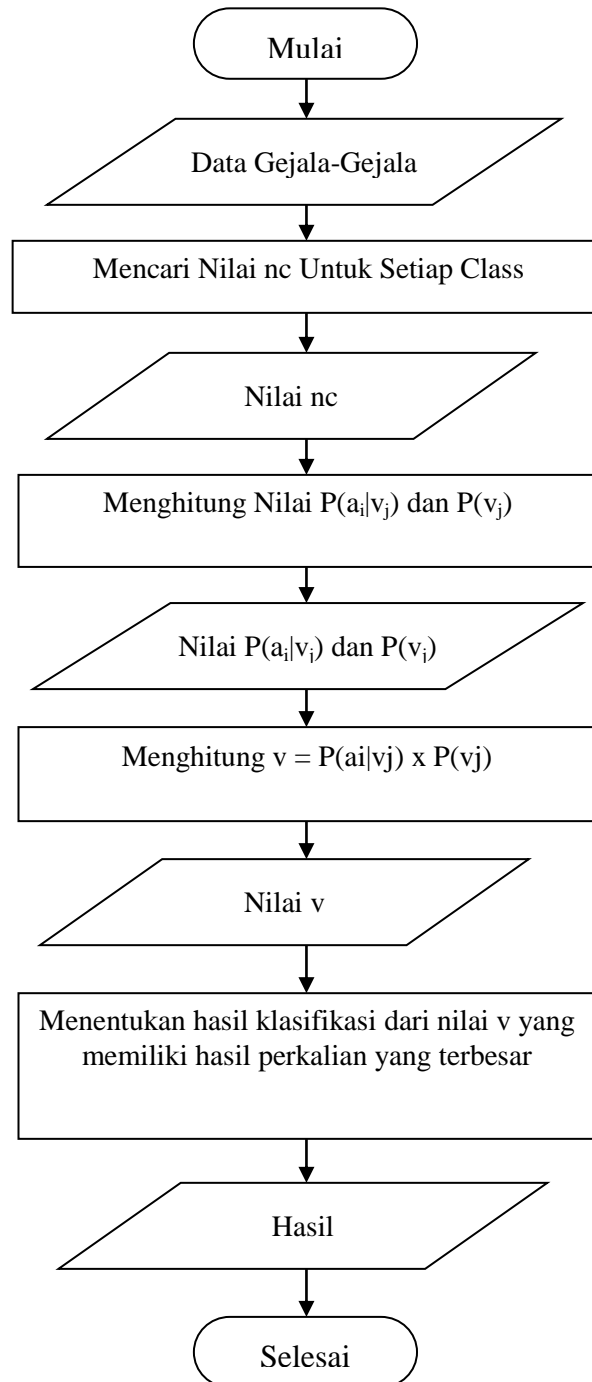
Mulai

Data Gejala-Gejala

Mencari Nilai nc Untuk Setiap Class

Nilai nc

Menghitung Nilai $P(a_i|v_j)$ dan $P(v_j)$

Nilai $P(a_i|v_i)$ dan $P(v_i)$

Menghitung v = P(ai|vj) x P(vj)

Nilai v

Menentukan hasil klasifikasi dari nilai v yang memiliki hasil perkalian yang terbesar

Hasil

Selesai